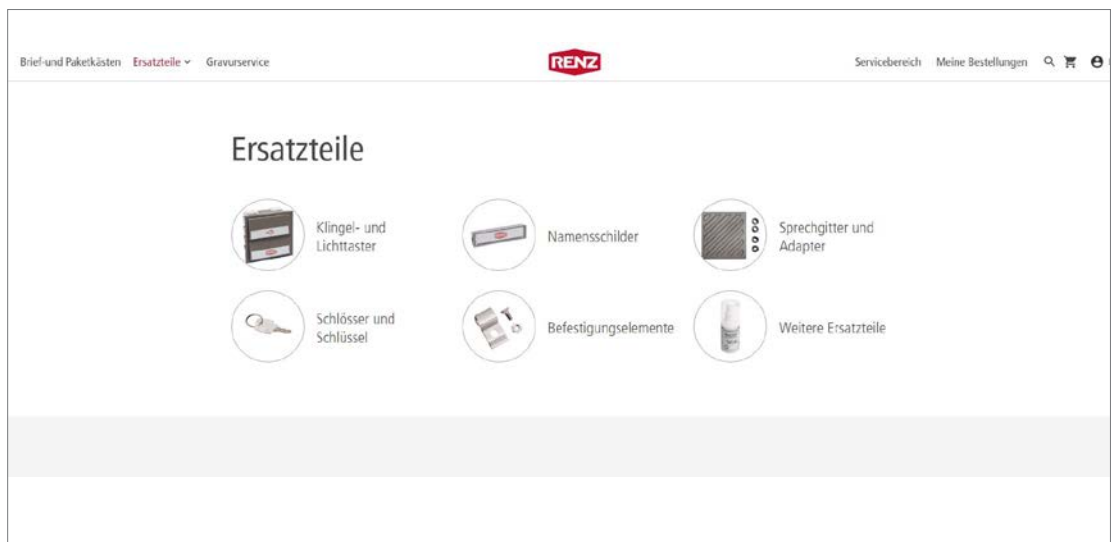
Brief-und Paketkästen Ersatzteile Gravurservice

RENZ

Servicebereich Meine Bestellungen

Ersatzteile

Klingel- und Lichttaster

Namensschilder

Sprechgitter und Adapter

Schlösser und Schlüssel

Befestigungselemente

Weitere Ersatzteile